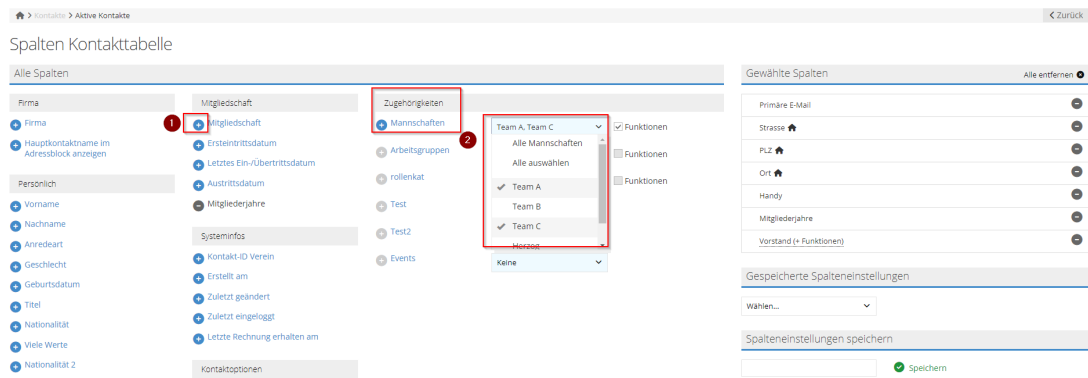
Kontakte > Aktive Kontakte

< Zurück

Spalten Kontakttabelle

Alle Spalten

Firma

Firma

Hauptkontaktname im Adressblock anzeigen

Persönlich

Vorname

Nachname

Anredeart

Geschlecht

Geburtsdatum

Titel

Nationalität

Viele Werte

Nationalität 2

Mitgliedschaft

1

Mitgliedschaft

Ersteintrittsdatum

Letztes Ein-/Übertrittsdatum

Austrittsdatum

Mitgliederjahre

Systeminfos

Kontakt-ID Verein

Erstellt am

Zuletzt geändert

Zuletzt eingeloggt

Letzte Rechnung erhalten am

Kontaktoptionen

Zugehörigkeiten

Mannschaften

2

Team A, Team C

Alle Mannschaften

Alle auswählen

Team A

Team B

Team C

Herzog

Funktionen

Arbeitsgruppen

Funktionen

rollenkat

Funktionen

Test

Test2

Events

Keine

Gewählte Spalten

Alle entfernen

Primäre E-Mail

Strasse

PLZ

Ort

Handy

Mitgliederjahre

Vorstand (+ Funktionen)

Gespeicherte Spalteneinstellungen

Wählen...

Spalteneinstellungen speichern

Speichern